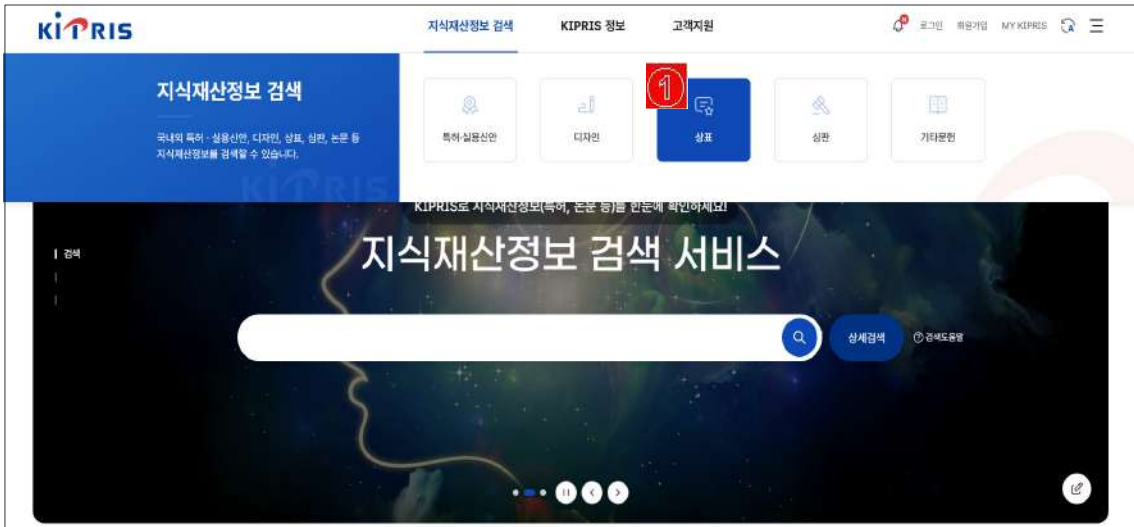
KIPRIS

지식재산정보 검색 KIPRIS 정보 고객지원

로그인 회원가입 MY KIPRIS

지식재산정보 검색

국내외 특허 · 실용신안, 디자인, 상표, 심판, 논문 등 지식재산정보를 검색할 수 있습니다.

특허·실용신안 디자인 ① 상표 심판 기타문헌

KIPRIS로 지식재산정보(특허, 논문 등)를 한눈에 확인하세요!

| 검색

지식재산정보 검색 서비스

상세검색 검색도움말